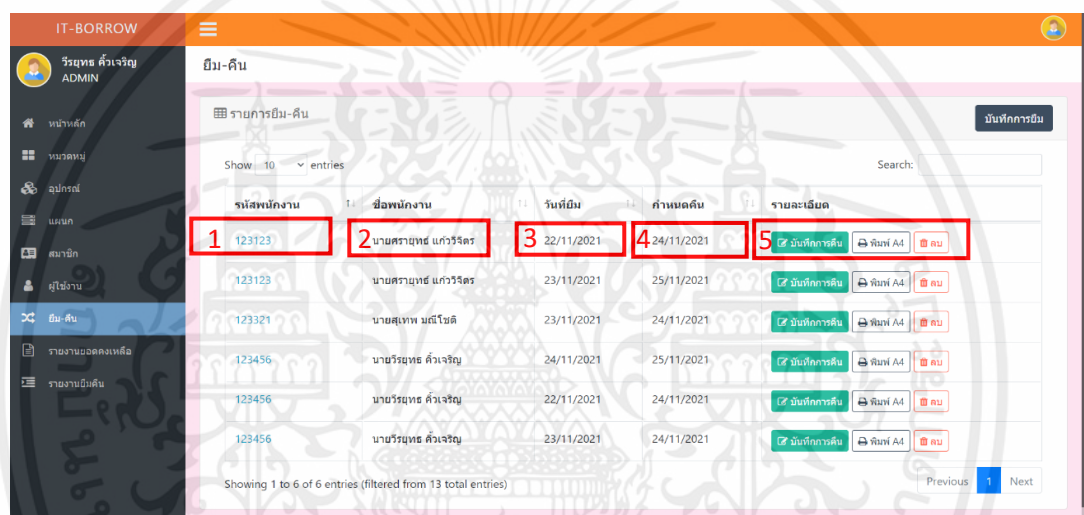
IT-BORROW

วีรยุทธ คั้วเจริญ
ADMIN

หน้าหลัก
หมวดหมู่
อุปกรณ์
แผนก
สมาชิก
ผู้ใช้งาน
ยืม-คืน
รายงานยอดคงเหลือ
รายงานยืมคืน

ยืม-คืน

รายการยืม-คืน

บันทึกการยืม

Show 10 entries

Search:

| รหัสพนักงาน | ชื่อพนักงาน | วันที่ยืม | กำหนดคืน | รายละเอียด |
|---|---|---|---|---|
| 1 123123 | 2 นายศรายุทธ์ แก้ววิจิตร | 3 22/11/2021 | 4 24/11/2021 | 5 บันทึกการคืน พิมพ์ A4 ลบ |
| 123123 | นายศรายุทธ์ แก้ววิจิตร | 23/11/2021 | 25/11/2021 | บันทึกการคืน พิมพ์ A4 ลบ |
| 123321 | นายสุเทพ มณีโชติ | 23/11/2021 | 24/11/2021 | บันทึกการคืน พิมพ์ A4 ลบ |
| 123456 | นายวีรยุทธ คั้วเจริญ | 24/11/2021 | 25/11/2021 | บันทึกการคืน พิมพ์ A4 ลบ |
| 123456 | นายวีรยุทธ คั้วเจริญ | 22/11/2021 | 24/11/2021 | บันทึกการคืน พิมพ์ A4 ลบ |
| 123456 | นายวีรยุทธ คั้วเจริญ | 23/11/2021 | 24/11/2021 | บันทึกการคืน พิมพ์ A4 ลบ |

Showing 1 to 6 of 6 entries (filtered from 13 total entries)

Previous 1 Next